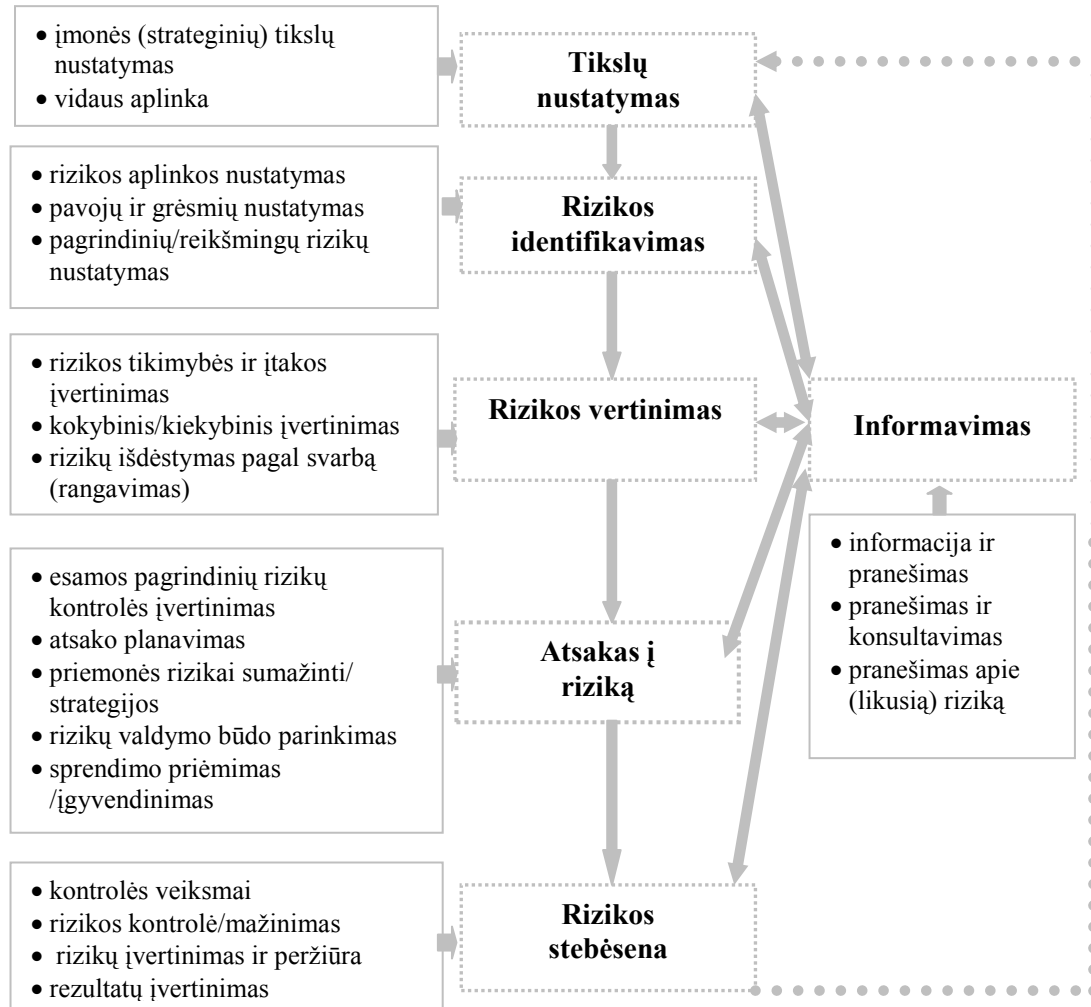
• įmonės (strateginių) tikslų nustatymas
• vidaus aplinka

Tikslų nustatymas

• rizikos aplinkos nustatymas
• pavojų ir grėsmių nustatymas
• pagrindinių/reikšmingų rizikų nustatymas

Rizikos identifikavimas

• rizikos tikimybės ir įtakos įvertinimas
• kokybinis/kiekybinis įvertinimas
• rizikų išdėstymas pagal svarbą (rangavimas)

Rizikos vertinimas

Informavimas

• informacija ir pranešimas
• pranešimas ir konsultavimas
• pranešimas apie (likusią) riziką

• esamos pagrindinių rizikų kontrolės įvertinimas
• atsako planavimas
• priemonės rizikai sumažinti/ strategijos
• rizikų valdymo būdo parinkimas
• sprendimo priėmimas /įgyvendinimas

Atsakas į riziką

• kontrolės veiksmai
• rizikos kontrolė/mažinimas
• rizikų įvertinimas ir peržiūra
• rezultatų įvertinimas

Rizikos stebėsena